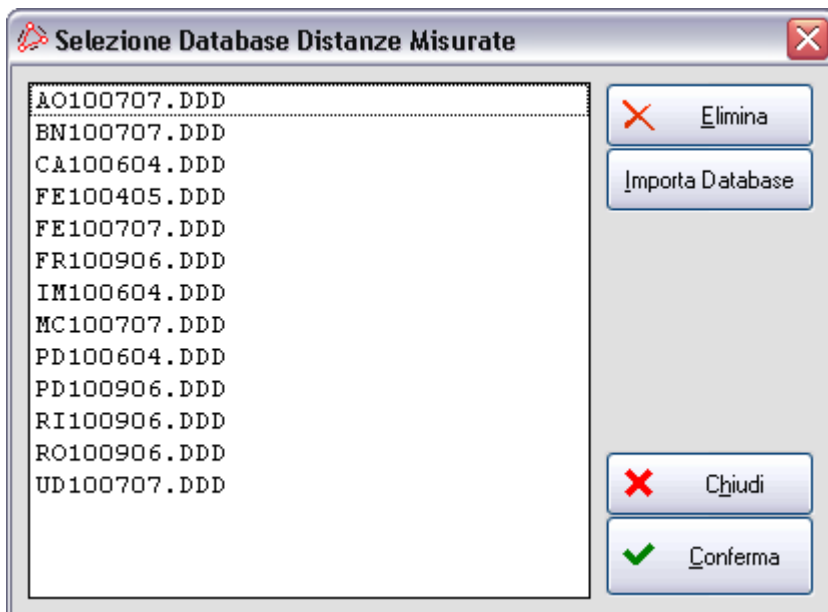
Selezione Database Distanze Misurate

AO100707.DDD
BN100707.DDD
CA100604.DDD
FE100405.DDD
FE100707.DDD
FR100906.DDD
IM100604.DDD
MC100707.DDD
PD100604.DDD
PD100906.DDD
RI100906.DDD
RO100906.DDD
UD100707.DDD

Elimina

Importa Database

Chiudi

Conferma